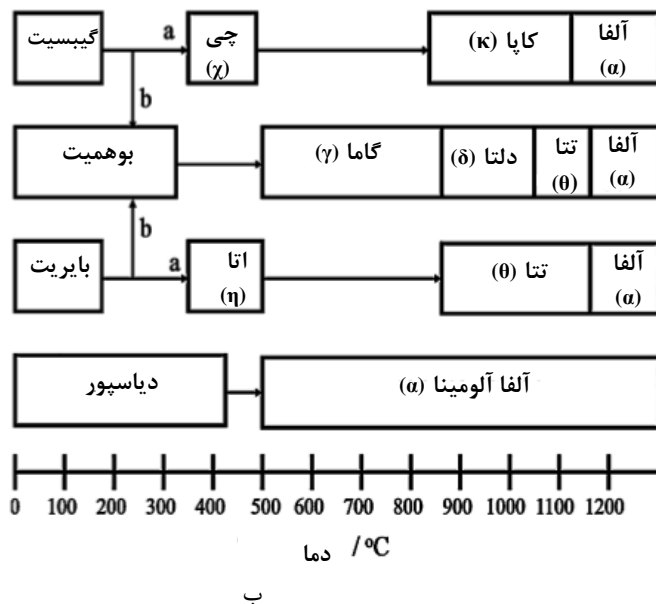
گیبسیت
a
چی
(χ)
کاپا (κ)
آلفا
(α)
b
بوهمیت
گاما (γ)
دلتا (δ)
تتا
(θ)
آلفا
(α)
b
بایریت
a
اتا
(η)
تتا (θ)
آلفا
(α)
دیاسپور
آلفا آلومینا (α)
0 100 200 300 400 500 600 700 800 900 1000 1100 1200
دما / ºC
ب